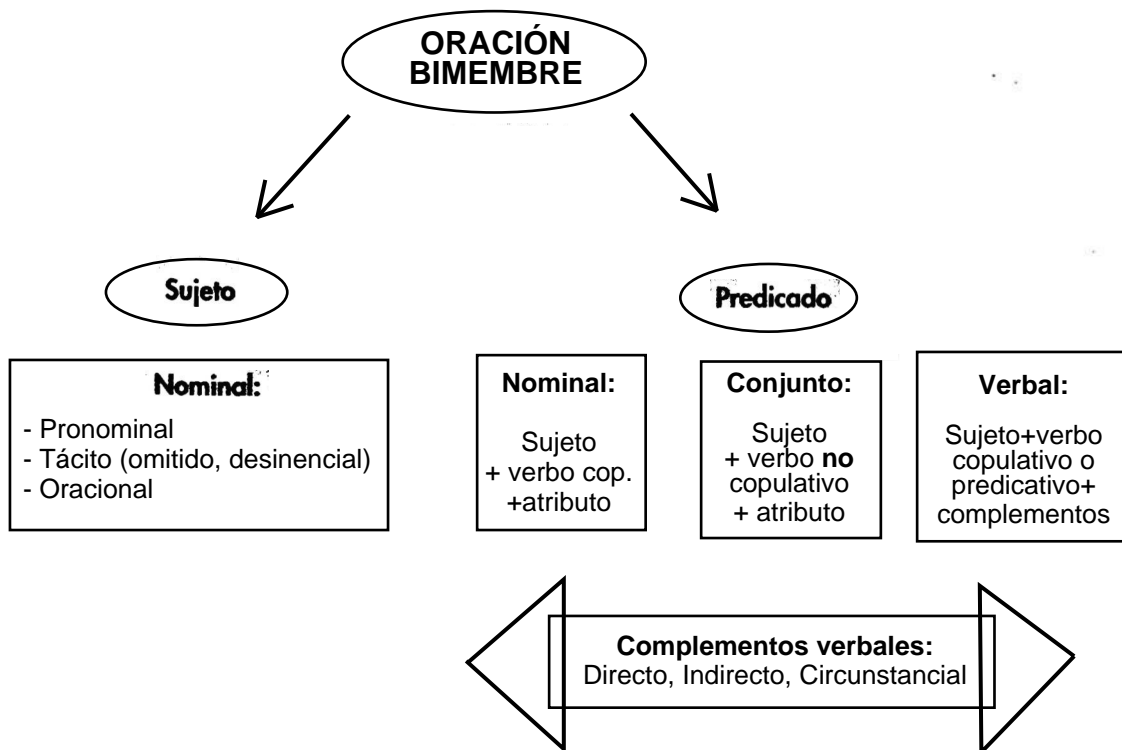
ORACIÓN BIMEMBRE

Sujeto

Predicado

Nominal:
- Pronominal
- Tácito (omitido, desinencial)
- Oracional

Nominal:
Sujeto + verbo cop. +atributo

Conjunto:
Sujeto + verbo **no** copulativo + atributo

Verbal:
Sujeto+verbo copulativo o predicativo+ complementos

Complementos verbales:
Directo, Indirecto, Circunstancial